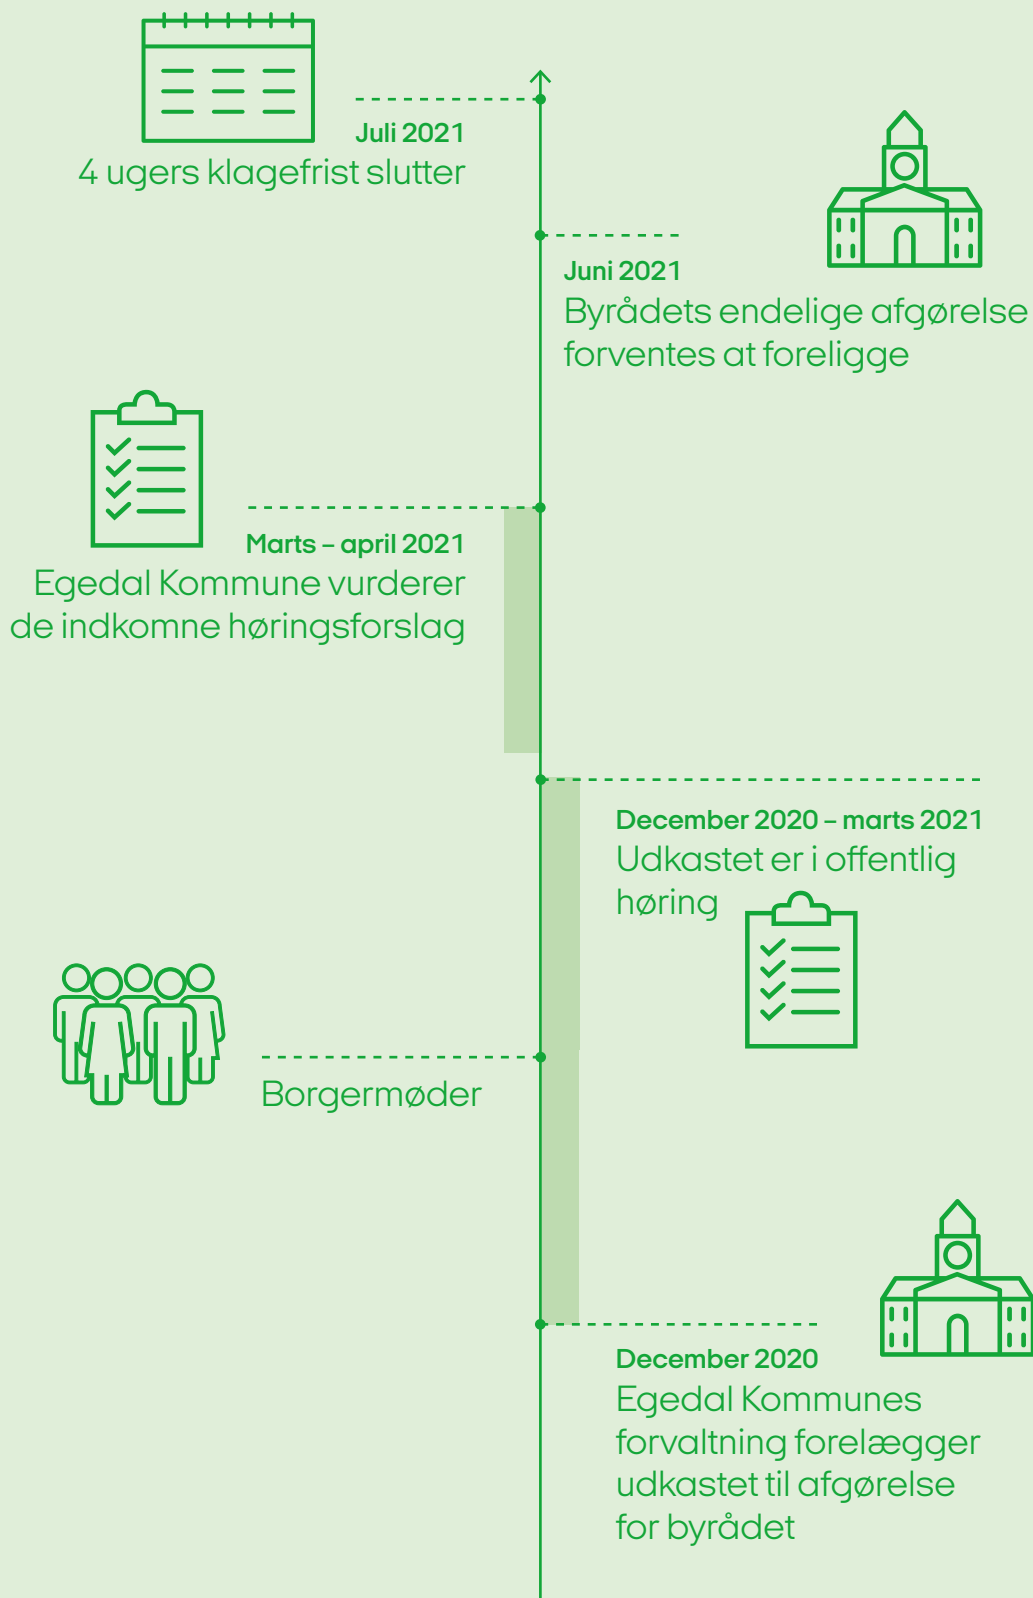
Juli 2021
4 ugers klagefrist slutter

Juni 2021
Byrådets endelige afgørelse forventes at foreligge

Marts – april 2021
Egedal Kommune vurderer de indkomne høringsforslag

December 2020 – marts 2021
Udkastet er i offentlig høring

Borgermøder

December 2020
Egedal Kommunes forvaltning forelægger udkastet til afgørelse for byrådet